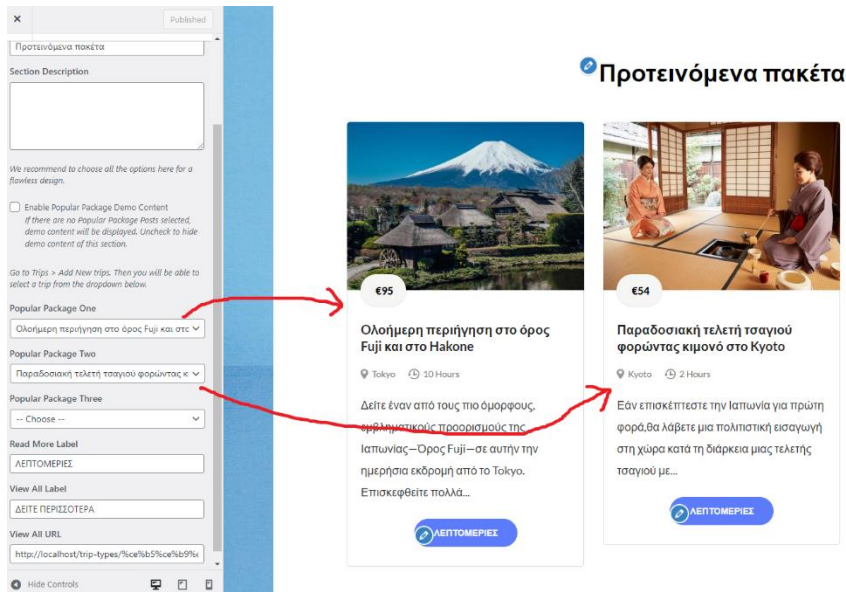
×
Published

Προτεινόμενα πακέτα

Section Description

We recommend to choose all the options here for a flawless design.

Enable Popular Package Demo Content
If there are no Popular Package Posts selected, demo content will be displayed. Uncheck to hide demo content of this section.

Go to Trips > Add New trips. Then you will be able to select a trip from the dropdown below.

Popular Package One
Ολοήμερη περιήγηση στο όρος Fuji και στο

Popular Package Two
Παραδοσιακή τελετή τσαγιού φορώντας κ

Popular Package Three
-- Choose --

Read More Label
ΛΕΠΤΟΜΕΡΙΕΣ

View All Label
ΔΕΙΤΕ ΠΕΡΙΣΣΟΤΕΡΑ

View All URL
http://localhost/trip-types/%ce%b5%ce%b9%

Hide Controls

Προτεινόμενα πακέτα

€95

Ολοήμερη περιήγηση στο όρος Fuji και στο Hakone

Tokyo 10 Hours

Δείτε έναν από τους πιο όμορφους, εμβληματικούς προορισμούς της Ιαπωνίας—Όρος Fuji—σε αυτήν την ημερήσια εκδρομή από το Tokyo. Επισκεφθείτε πολλά...

ΛΕΠΤΟΜΕΡΙΕΣ

€54

Παραδοσιακή τελετή τσαγιού φορώντας κιμονό στο Kyoto

Kyoto 2 Hours

Εάν επισκεπτεστε την Ιαπωνία για πρώτη φορά,θα λάβετε μια πολιτιστική εισαγωγή στη χώρα κατά τη διάρκεια μιας τελετής τσαγιού με...

ΛΕΠΤΟΜΕΡΙΕΣ